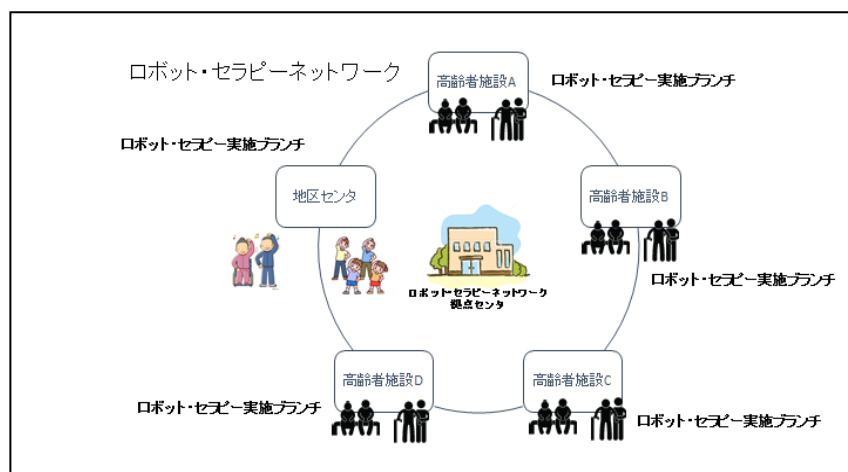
ロボット・セラピーネットワーク

高齢者施設A

ロボット・セラピー実施ブランチ

ロボット・セラピー実施ブランチ

地区センタ

高齢者施設B

ロボットセラピーネットワーク
拠点センタ

ロボット・セラピー実施ブランチ

高齢者施設D

高齢者施設C

ロボット・セラピー実施ブランチ

ロボット・セラピー実施ブランチ